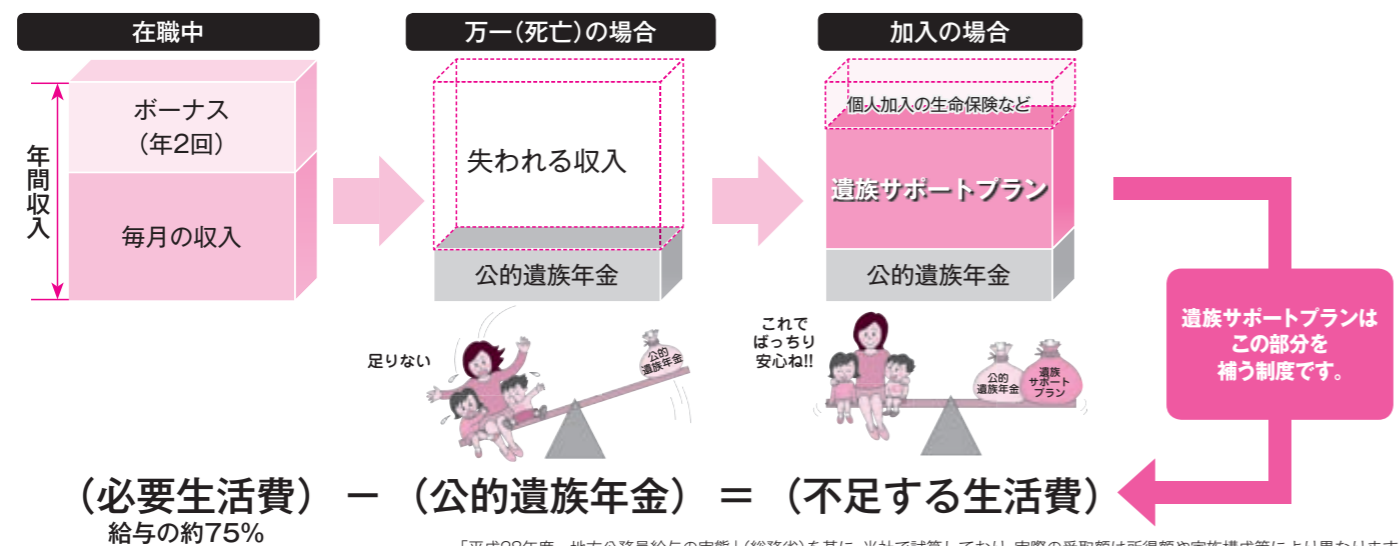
在職中

年間収入

ボーナス
（年2回）

毎月の収入

万一（死亡）の場合

失われる収入

公的遺族年金

足りない

公的遺族年金

加入の場合

個人加入の生命保険など

遺族サポートプラン

公的遺族年金

これで
ばっちり
安心ね!!

公的遺族年金

遺族サポートプラン

遺族サポートプランはこの部分を補う制度です。

（必要生活費） － （公的遺族年金） ＝ （不足する生活費）

給与の約75%

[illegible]